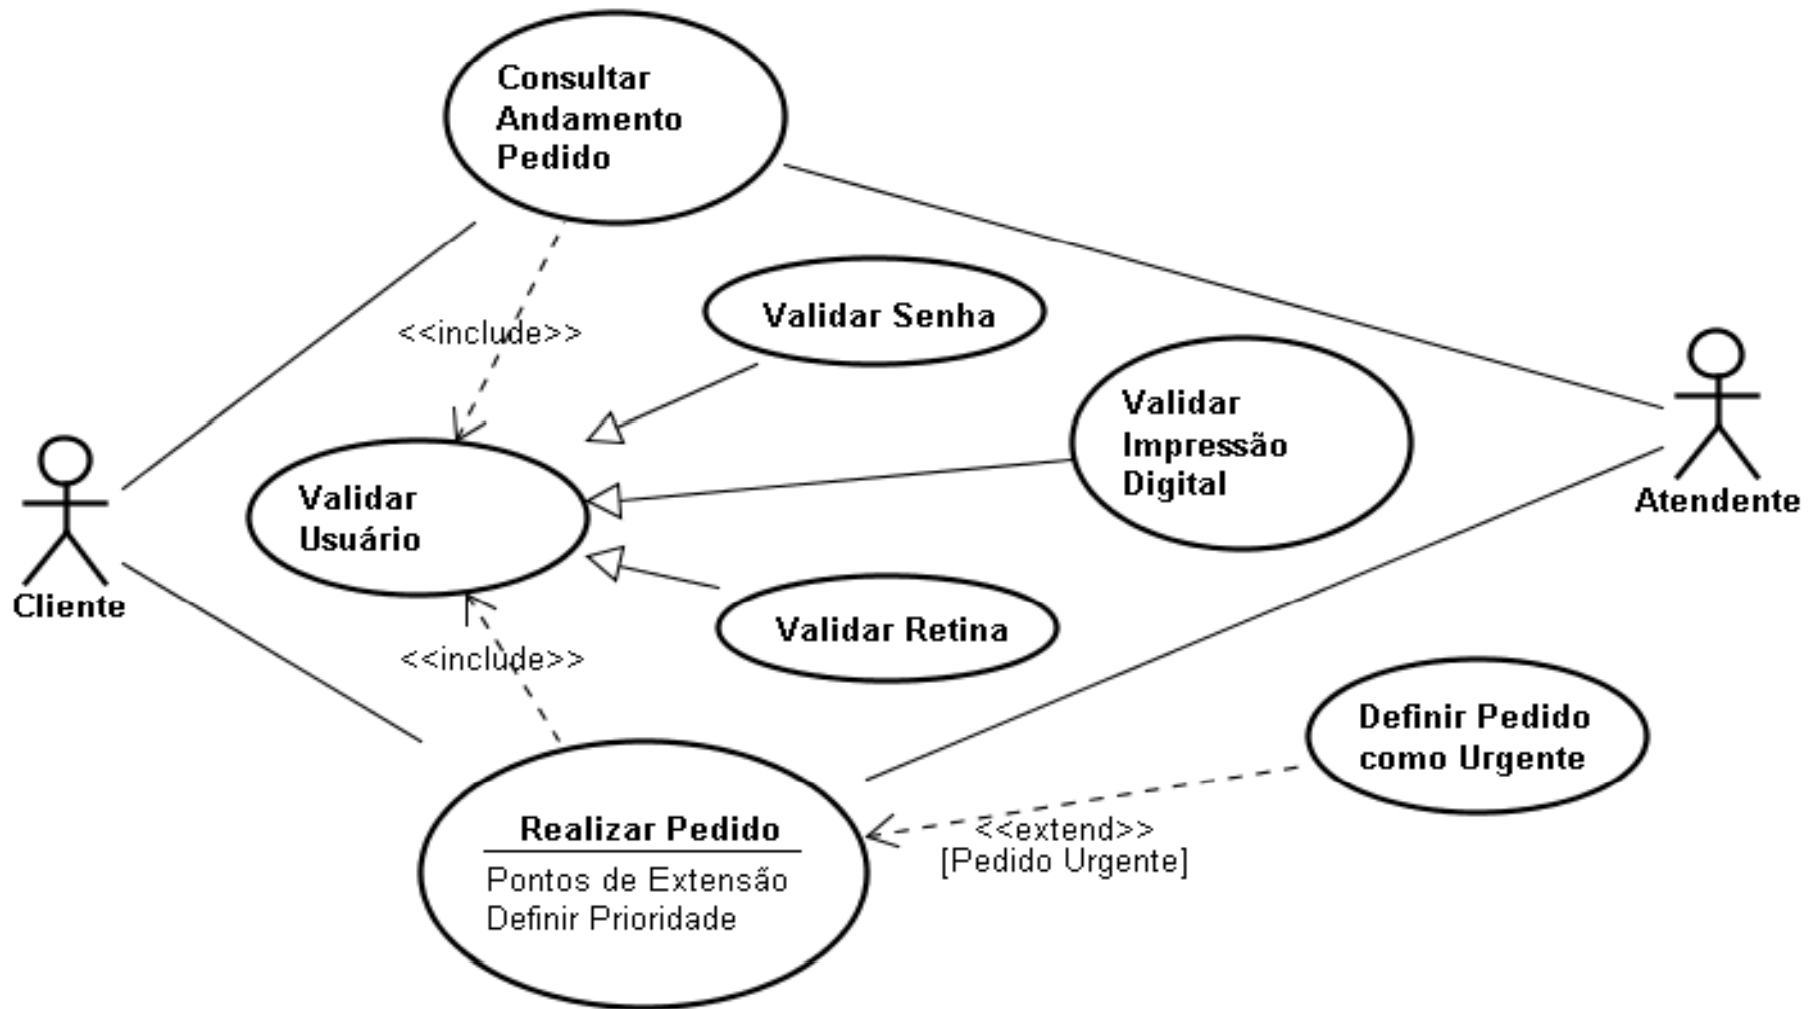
Consultar Andamento Pedido

<<include>>

Validar Senha

Validar Impressão Digital

Atendente

Validar Usuário

Cliente

Validar Retina

<<include>>

Definir Pedido como Urgente

Realizar Pedido

Pontos de Extensão
Definir Prioridade

<<extend>>
[Pedido Urgente]